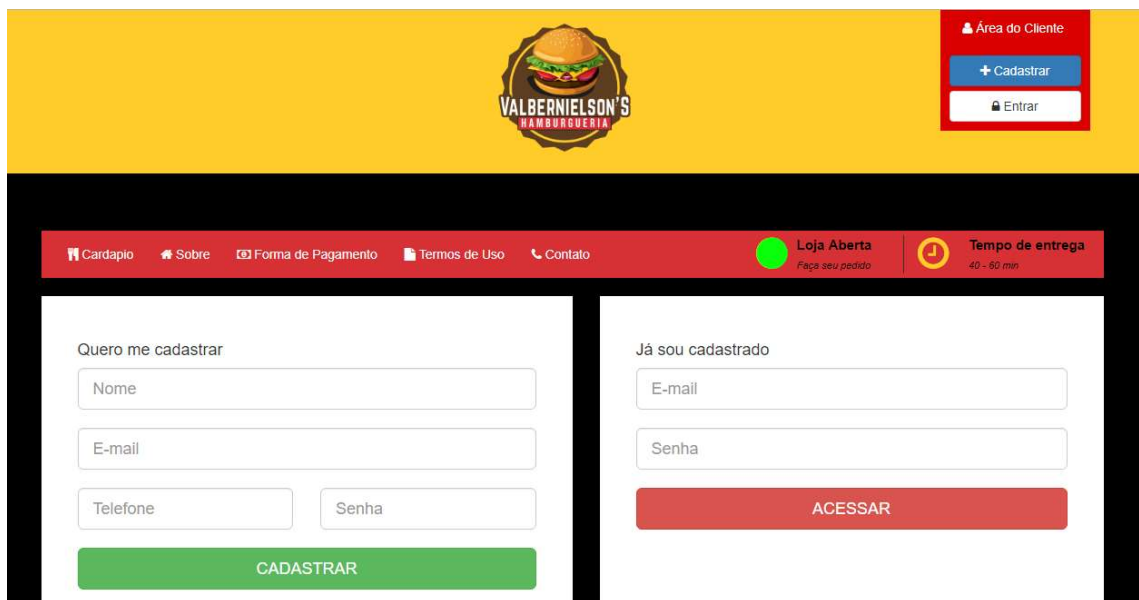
VALBERNIELSON'S
HAMBURGUERIA

Área do Cliente
+ Cadastrar
Entrar

Cardapio Sobre Forma de Pagamento Termos de Uso Contato

Loja Aberta
Faça seu pedido

Tempo de entrega
40 - 60 min

Quero me cadastrar
Nome
E-mail
Telefone
Senha
CADASTRAR

Já sou cadastrado
E-mail
Senha
ACESSAR